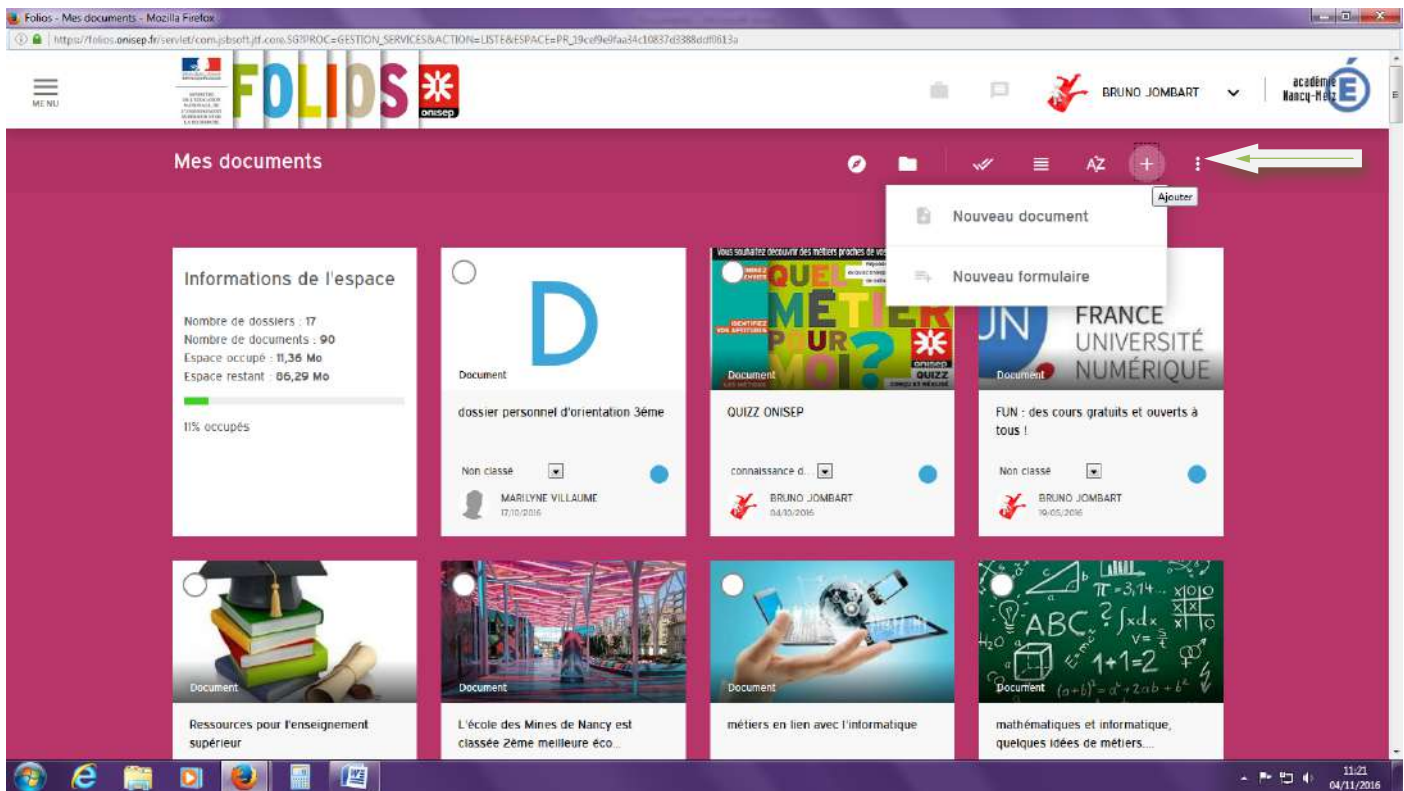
Folios - Mes documents - Mozilla Firefox

https://folios.onisep.fr/servlet/com.jsbsoft.jtf.core.SG?PROC=GESTION_SERVICES&ACTION=LISTE&ESPACE=PR_19cef9e9faa34c10837d3388ddf0613a

MENU

FOLIOS

onisep

BRUNO JOMBART

académie Nancy-Metz

Mes documents

Ajouter

Nouveau document

Nouveau formulaire

Informations de l'espace

Nombre de dossiers : 17
Nombre de documents : 90
Espace occupé : 11,36 Mo
Espace restant : 86,29 Mo

11% occupés

D

Document

dossier personnel d'orientation 3ème

Non classé

MARILYNE VILLAUME
17/10/2016

Vous souhaitez découvrir des métiers proches de vos

QUEL MÉTIER POUR MOI?

QUIZZ

Document

QUIZZ ONISEP

connaissance d...

BRUNO JOMBART
04/10/2016

FRANCE UNIVERSITÉ NUMÉRIQUE

Document

FUN : des cours gratuits et ouverts à tous !

Non classé

BRUNO JOMBART
19/05/2016

Document

Ressources pour l'enseignement supérieur

Document

L'école des Mines de Nancy est classée 2ème meilleure éco...

Document

métiers en lien avec l'informatique

$\pi = 3,14$ ABC $\int dx$ $1+1=2$ $(a+b)^2 = a^2+2ab+b^2$

Document

mathématiques et informatique, quelques idées de métiers....

11:21
04/11/2016